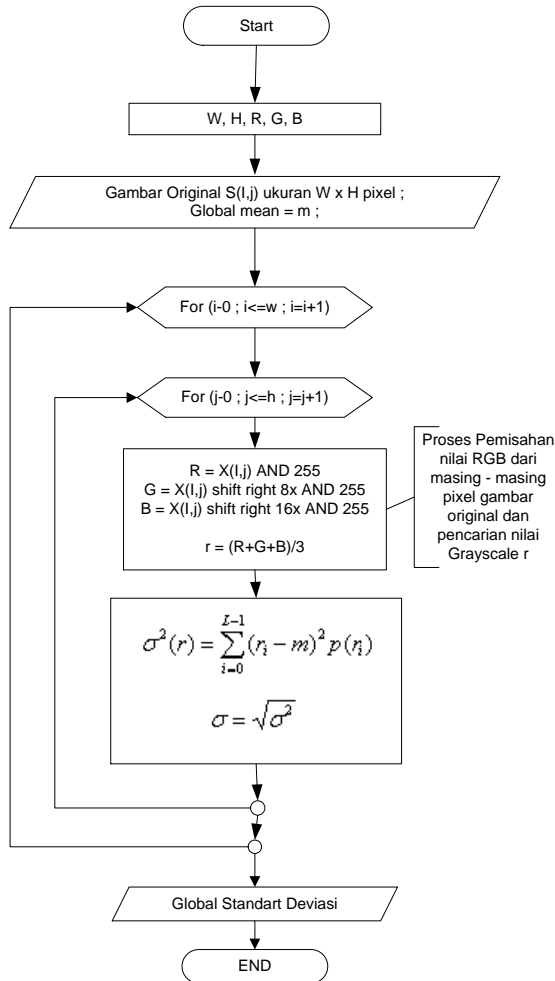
Start

W, H, R, G, B

Gambar Original S(I,j) ukuran W x H pixel ;
Global mean = m ;

For (i-0 ; i<=w ; i=i+1)

For (j-0 ; j<=h ; j=j+1)

R = X(I,j) AND 255
G = X(I,j) shift right 8x AND 255
B = X(I,j) shift right 16x AND 255

r = (R+G+B)/3

Proses Pemisahan nilai RGB dari masing - masing pixel gambar original dan pencarian nilai Grayscale r

$\sigma^2(r) = \sum_{i=0}^{L-1} (r_i - m)^2 p(r_i)$

$\sigma = \sqrt{\sigma^2}$

Global Standart Deviasi

END